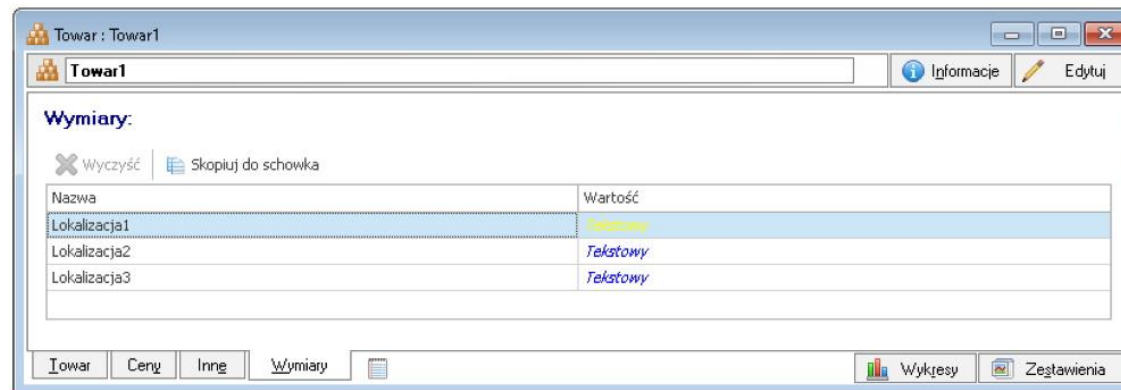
Towar : Towar1

Towar1

Informacje

Edytuj

Wymiary:

Wyczyść

Skopiuj do schowka

| Nazwa | Wartość |
|---|---|
| Lokalizacja1 | Tekstowy |
| Lokalizacja2 | Tekstowy |
| Lokalizacja3 | Tekstowy |

Towar

Ceny

Inne

Wymiary

Wykresy

Zestawienia